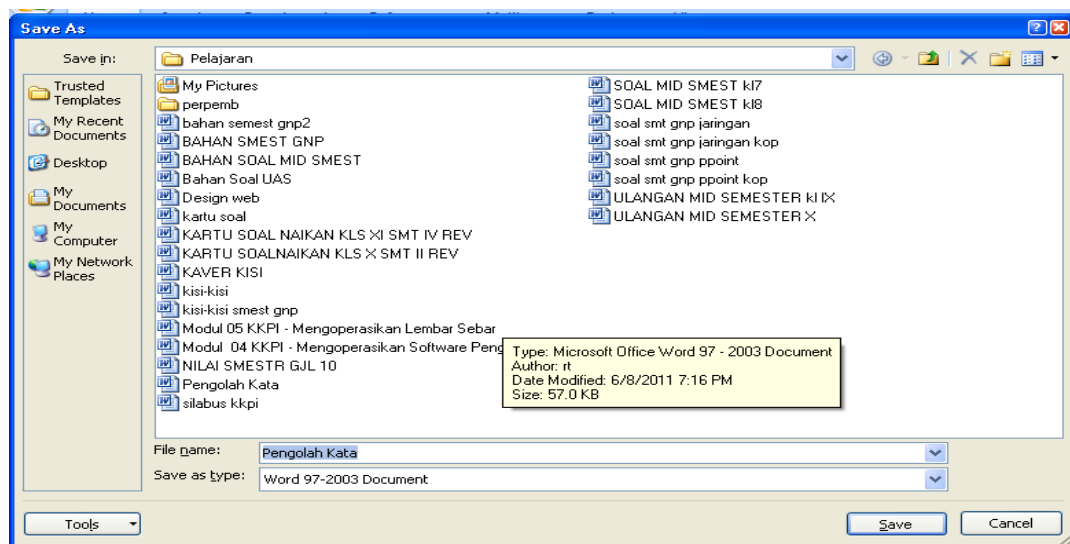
Save As

Save in: Pelajaran

Trusted Templates
My Recent Documents
Desktop
My Documents
My Computer
My Network Places

My Pictures
perpemb
bahan semest gnp2
BAHAN SMEST GNP
BAHAN SOAL MID SMEST
Bahan Soal UAS
Design web
kartu soal
KARTU SOAL NAIKAN KLS XI SMT IV REV
KARTU SOALNAIKAN KLS X SMT II REV
KAVER KISI
kisi-kisi
kisi-kisi smest gnp
Modul 05 KKPI - Mengoperasikan Lembar Sebar
Modul 04 KKPI - Mengoperasikan Software Peng
NILAI SMESTR GJL 10
Pengolah Kata
silabus kkpi

SOAL MID SMEST kl7
SOAL MID SMEST kl8
soal smt gnp jaringan
soal smt gnp jaringan kop
soal smt gnp ppoint
soal smt gnp ppoint kop
ULANGAN MID SEMESTER kl IX
ULANGAN MID SEMESTER X

Type: Microsoft Office Word 97 - 2003 Document
Author: rt
Date Modified: 6/8/2011 7:16 PM
Size: 57.0 KB

File name: Pengolah Kata
Save as type: Word 97-2003 Document

Tools
Save
Cancel